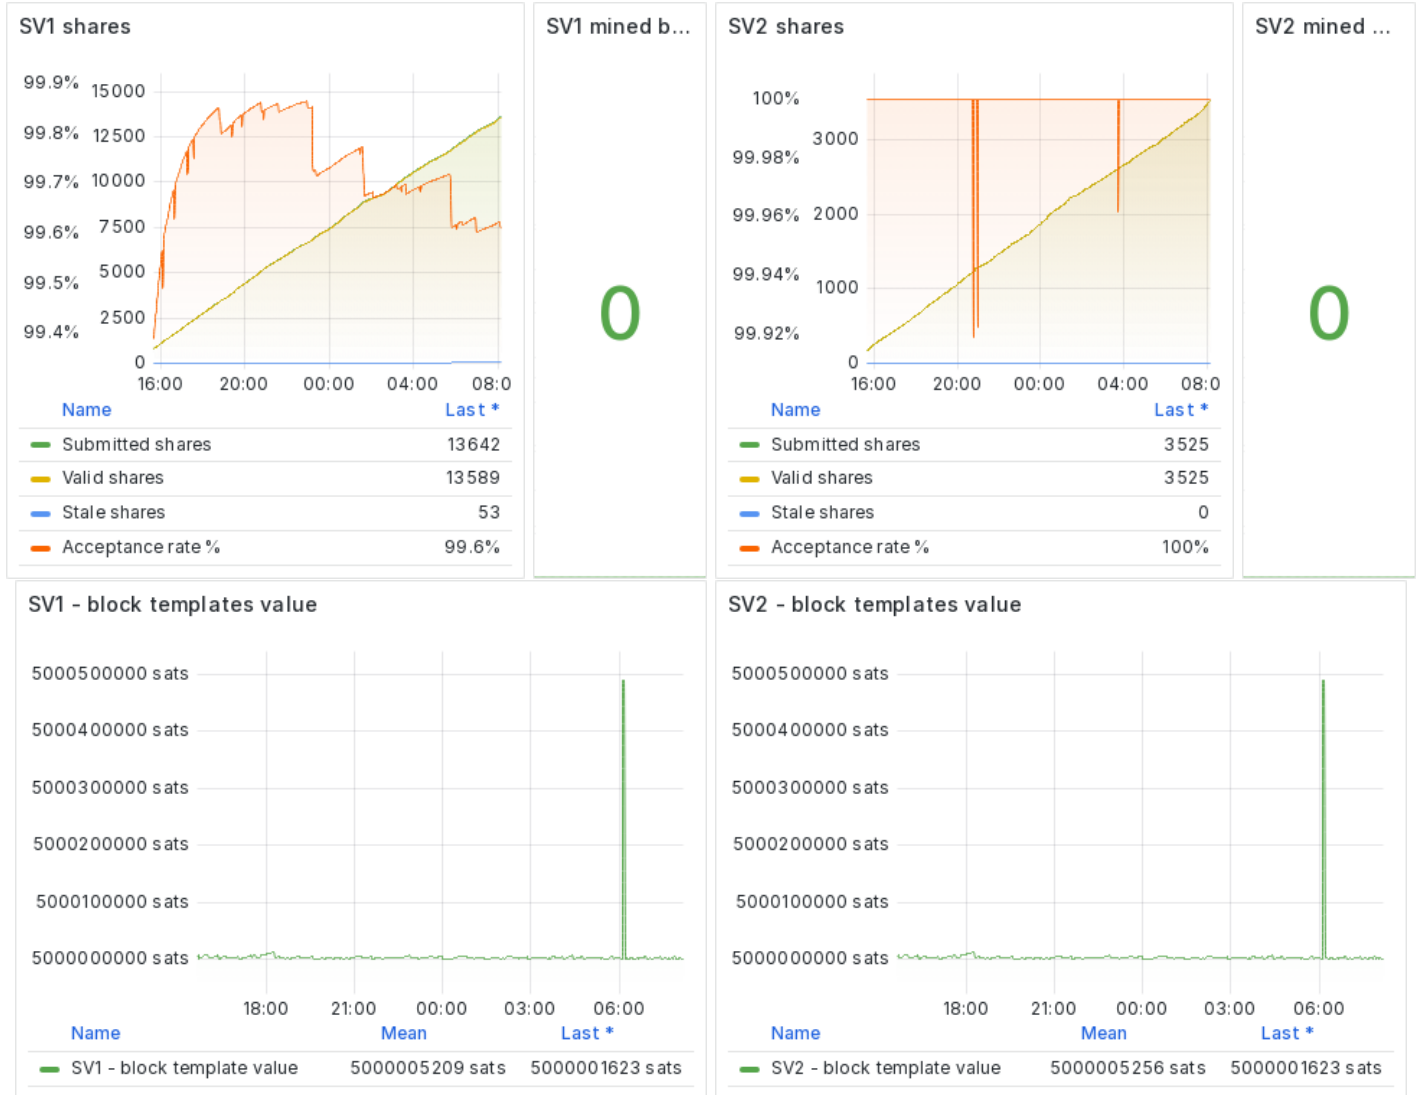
SV1 shares

99.9% 15000
99.8% 12500
99.7% 10000
99.6% 7500
99.5% 5000
99.4% 2500
0
16:00 20:00 00:00 04:00 08:0

| Name | Last * |
|---|---|
| Submitted shares | 13642 |
| Valid shares | 13589 |
| Stale shares | 53 |
| Acceptance rate % | 99.6% |

SV1 mined b...

0

SV2 shares

100%
3000
99.98%
99.96% 2000
99.94% 1000
99.92%
0
16:00 20:00 00:00 04:00 08:0

| Name | Last * |
|---|---|
| Submitted shares | 3525 |
| Valid shares | 3525 |
| Stale shares | 0 |
| Acceptance rate % | 100% |

SV2 mined ...

0

SV1 - block templates value

5000500000 sats
5000400000 sats
5000300000 sats
5000200000 sats
5000100000 sats
5000000000 sats
18:00 21:00 00:00 03:00 06:00

| Name | Mean | Last * |
|---|---|---|
| SV1 - block template value | 5000005209 sats | 5000001623 sats |

SV2 - block templates value

5000500000 sats
5000400000 sats
5000300000 sats
5000200000 sats
5000100000 sats
5000000000 sats
18:00 21:00 00:00 03:00 06:00

| Name | Mean | Last * |
|---|---|---|
| SV2 - block template value | 5000005256 sats | 5000001623 sats |